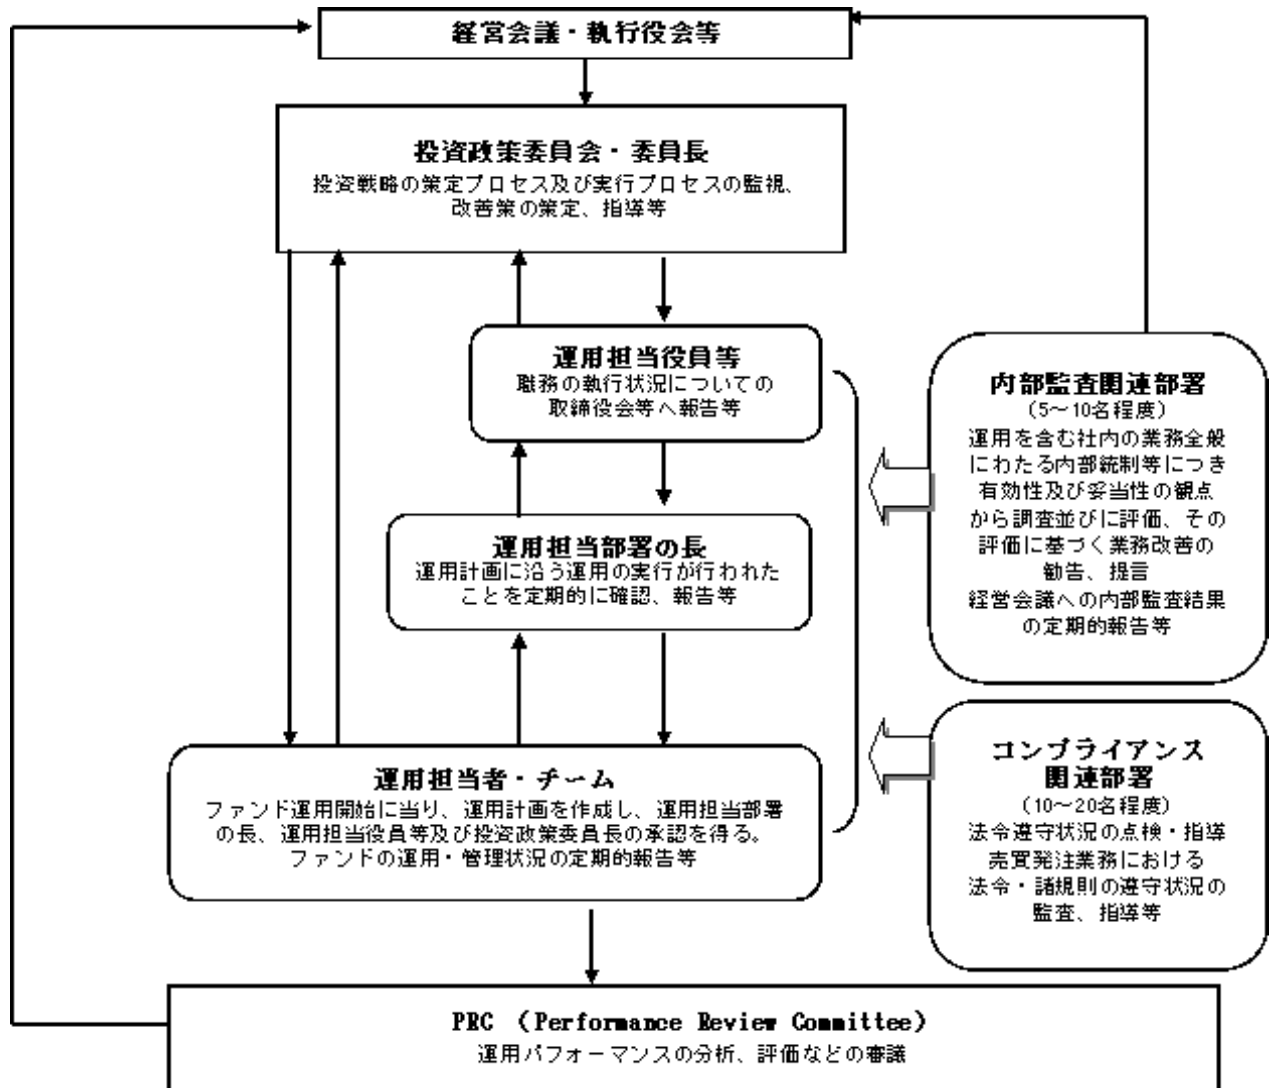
経営会議・執行役会等

投資政策委員会・委員長
投資戦略の策定プロセス及び実行プロセスの監視、改善策の策定、指導等

運用担当役員等
職務の執行状況についての取締役会等へ報告等

運用担当部署の長
運用計画に沿う運用の実行が行われたことを定期的に確認、報告等

運用担当者・チーム
ファンド運用開始に当り、運用計画を作成し、運用担当部署の長、運用担当役員等及び投資政策委員長の承認を得る。
ファンドの運用・管理状況の定期的報告等

内部監査関連部署
（5～10名程度）
運用を含む社内の業務全般にわたる内部統制等につき有効性及び妥当性の観点から調査並びに評価、その評価に基づく業務改善の勧告、提言
経営会議への内部監査結果の定期的報告等

コンプライアンス関連部署
（10～20名程度）
法令遵守状況の点検・指導
売買発注業務における法令・諸規則の遵守状況の監査、指導等

PRC （Performance Review Committee）
運用パフォーマンスの分析、評価などの審議